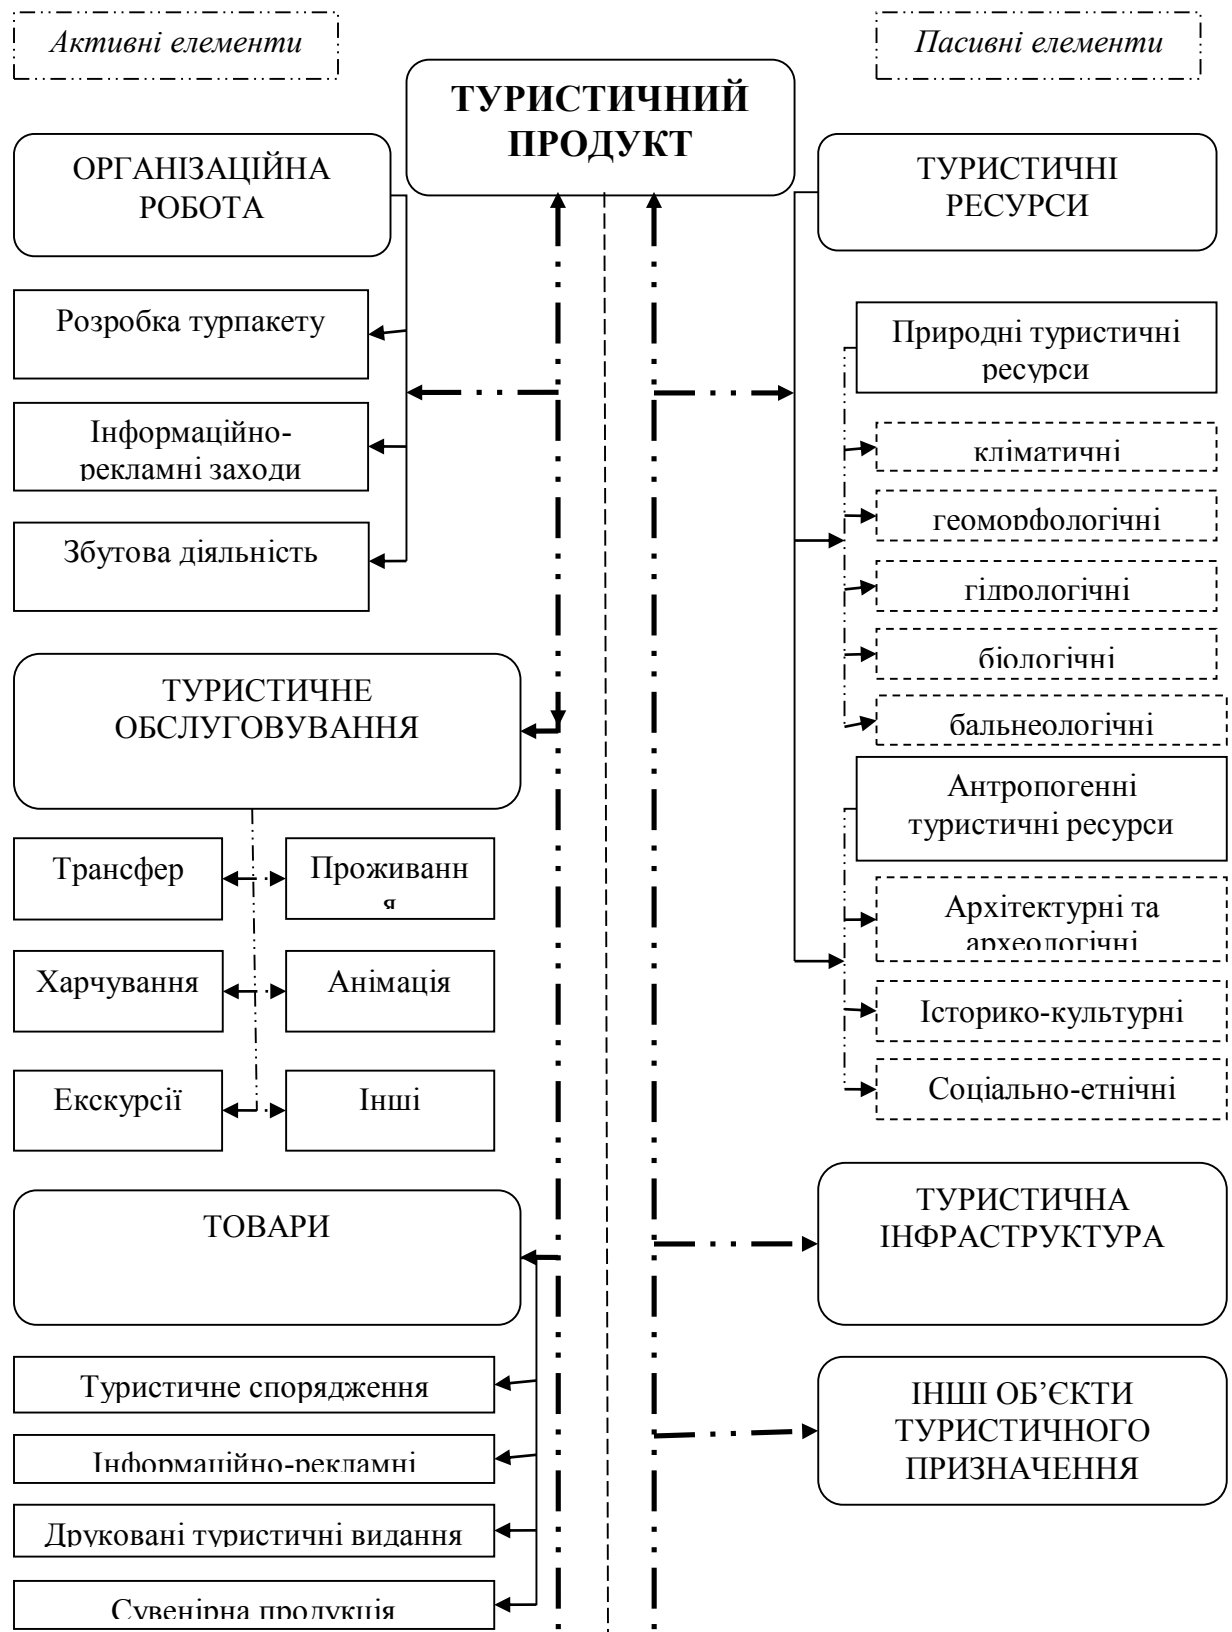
Активні елементи

Пасивні елементи

ТУРИСТИЧНИЙ ПРОДУКТ

ОРГАНІЗАЦІЙНА РОБОТА

Розробка турпакету

Інформаційно-рекламні заходи

Збутова діяльність

ТУРИСТИЧНЕ ОБСЛУГОВУВАННЯ

Трансфер

Проживання

Харчування

Анімація

Екскурсії

Інші

ТОВАРИ

Туристичне спорядження

Інформаційно-рекламні

Друковані туристичні видання

Сувенірна продукція

ТУРИСТИЧНІ РЕСУРСИ

Природні туристичні ресурси

кліматичні

геоморфологічні

гідрологічні

біологічні

бальнеологічні

Антропогенні туристичні ресурси

Архітектурні та археологічні

Історико-культурні

Соціально-етнічні

ТУРИСТИЧНА ІНФРАСТРУКТУРА

ІНШІ ОБ'ЄКТИ ТУРИСТИЧНОГО ПРИЗНАЧЕННЯ